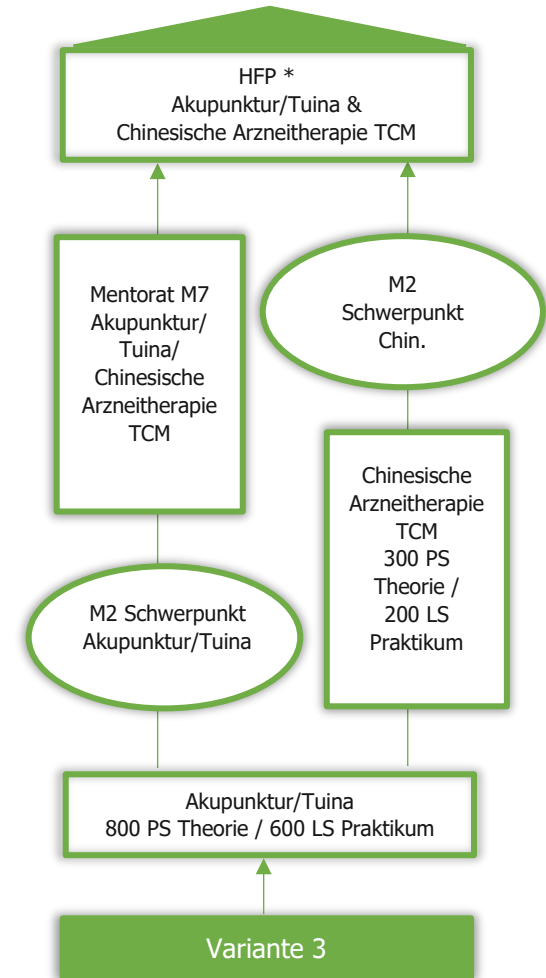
HFP *
Akupunktur/Tuina &
Chinesische Arzneitherapie TCM

Mentorat M7
Akupunktur/
Tuina/
Chinesische
Arzneitherapie
TCM

M2
Schwerpunkt
Chin.

Chinesische
Arzneitherapie
TCM
300 PS
Theorie /
200 LS
Praktikum

M2 Schwerpunkt
Akupunktur/Tuina

Akupunktur/Tuina
800 PS Theorie / 600 LS Praktikum

Variante 3